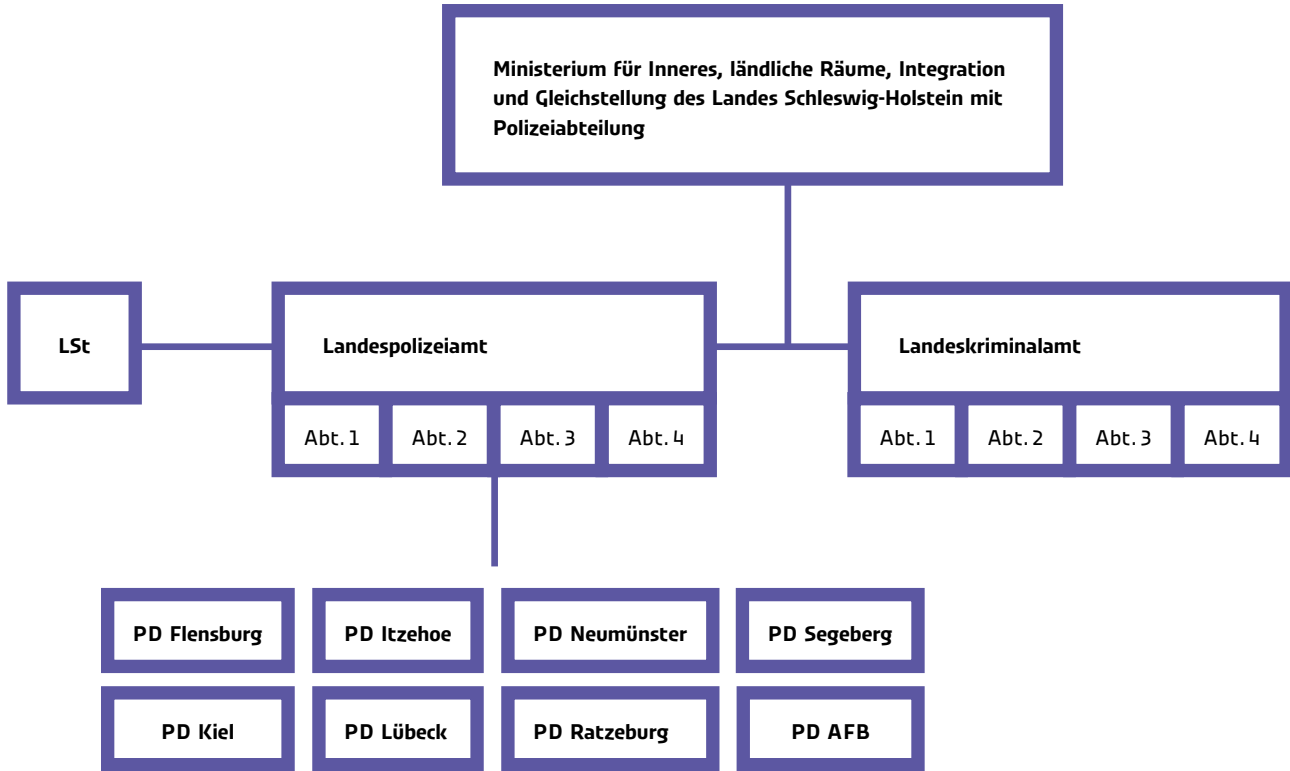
Ministerium für Inneres, ländliche Räume, Integration und Gleichstellung des Landes Schleswig-Holstein mit Polizeiabteilung

LSt

Landespolizeiamt

Abt. 1
Abt. 2
Abt. 3
Abt. 4

Landeskriminalamt

Abt. 1
Abt. 2
Abt. 3
Abt. 4

PD Flensburg
PD Itzehoe
PD Neumünster
PD Segeberg

PD Kiel
PD Lübeck
PD Ratzeburg
PD AFB